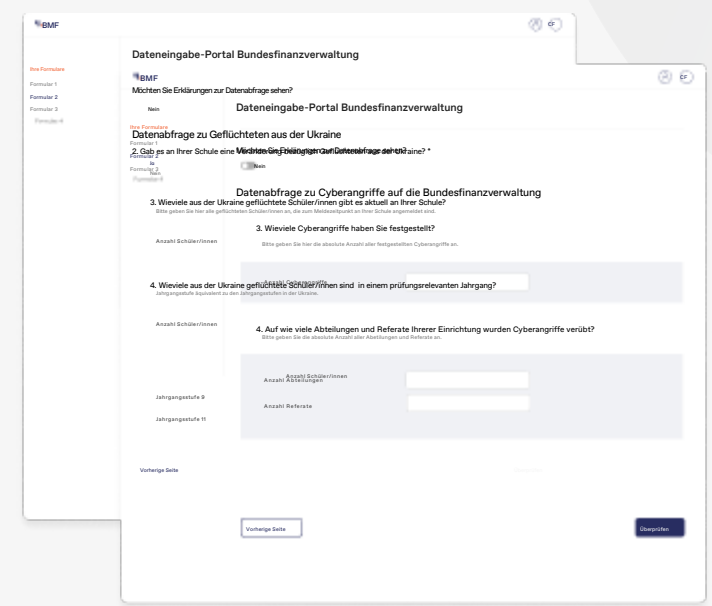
BMF

Dateneingabe-Portal Bundesfinanzverwaltung

Ihre Formulare
Formular 1
Formular 2
Formular 3
Formular 4

Möchten Sie Erklärungen zur Datenabfrage sehen?

Nein

Datenabfrage zu Geflüchteten aus der Ukraine

2. Gab es an Ihrer Schule eine Meldung eines Schülers aus der Ukraine? *

Ja
Nein

3. Wieviele aus der Ukraine geflüchtete Schüler/innen gibt es aktuell an Ihrer Schule?
Bitte geben Sie hier alle geflüchteten Schüler/innen an, die zum Meldezeitpunkt an Ihrer Schule angemeldet sind.

Anzahl Schüler/innen

4. Wieviele aus der Ukraine geflüchtete Schüler/innen sind in einem prüfungsrelevanten Jahrgang?
Jahrgangsstufe äquivalent zu den Jahrgangsstufen in der Ukraine.

Anzahl Schüler/innen

Jahrgangsstufe 9

Jahrgangsstufe 11

Vorherige Seite

BMF

CF

Dateneingabe-Portal Bundesfinanzverwaltung

Ihre Formulare
Formular 1
Formular 2
Formular 3
Formular 4

Möchten Sie Erklärungen zur Datenabfrage sehen?

Nein

Datenabfrage zu Cyberangriffe auf die Bundesfinanzverwaltung

3. Wieviele Cyberangriffe haben Sie festgestellt?
Bitte geben Sie hier die absolute Anzahl aller festgestellten Cyberangriffe an.

Anzahl Cyberangriffe

4. Auf wie viele Abteilungen und Referate Ihrerer Einrichtung wurden Cyberangriffe verübt?
Bitte geben Sie die absolute Anzahl aller Abteilungen und Referate an.

Anzahl Abteilungen

Anzahl Referate

Vorherige Seite

Überprüfen